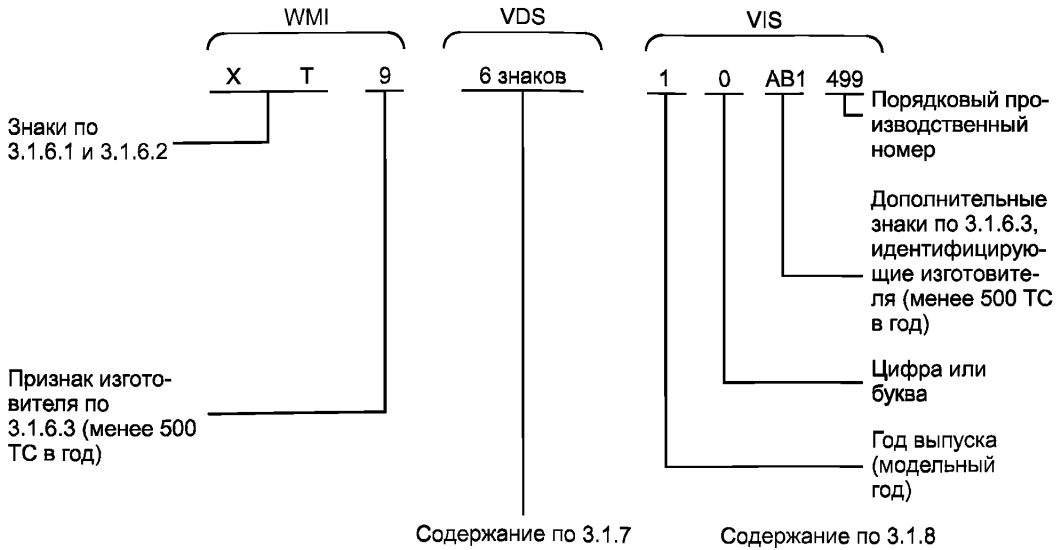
WMI

VDS

VIS

X T 9

6 знаков

1 0 AB1 499

Знаки по 3.1.6.1 и 3.1.6.2

Порядковый производственный номер

Дополнительные знаки по 3.1.6.3, идентифицирующие изготовителя (менее 500 ТС в год)

Признак изготовителя по 3.1.6.3 (менее 500 ТС в год)

Цифра или буква

Год выпуска (модельный год)

Содержание по 3.1.7

Содержание по 3.1.8